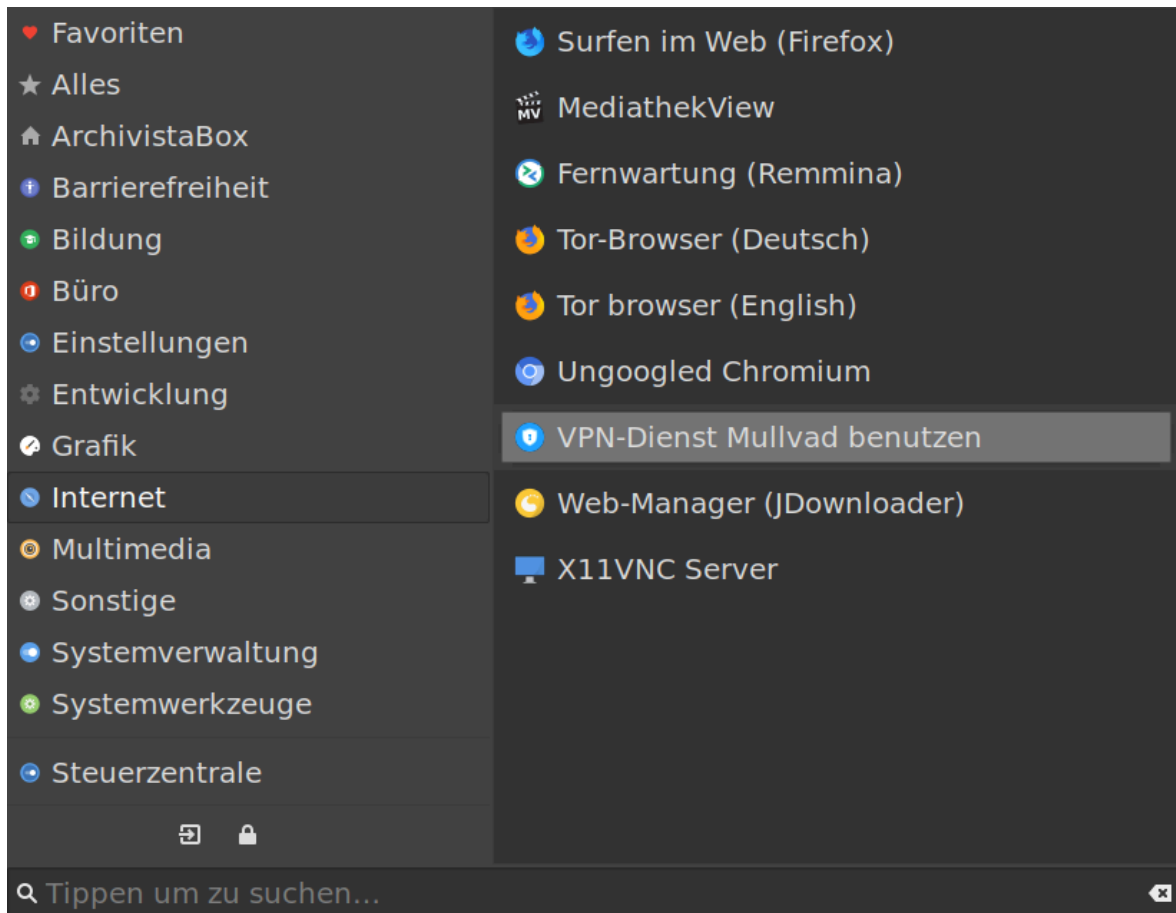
Favoriten
Alles
ArchivistaBox
Barrierefreiheit
Bildung
Büro
Einstellungen
Entwicklung
Grafik
Internet
Multimedia
Sonstige
Systemverwaltung
Systemwerkzeuge
Steuerzentrale

Surfen im Web (Firefox)
MV
MediathekView
Fernwartung (Remmina)
Tor-Browser (Deutsch)
Tor browser (English)
Ungoogled Chromium
VPN-Dienst Mullvad benutzen
Web-Manager (JDownloader)
X11VNC Server

Tippen um zu suchen...